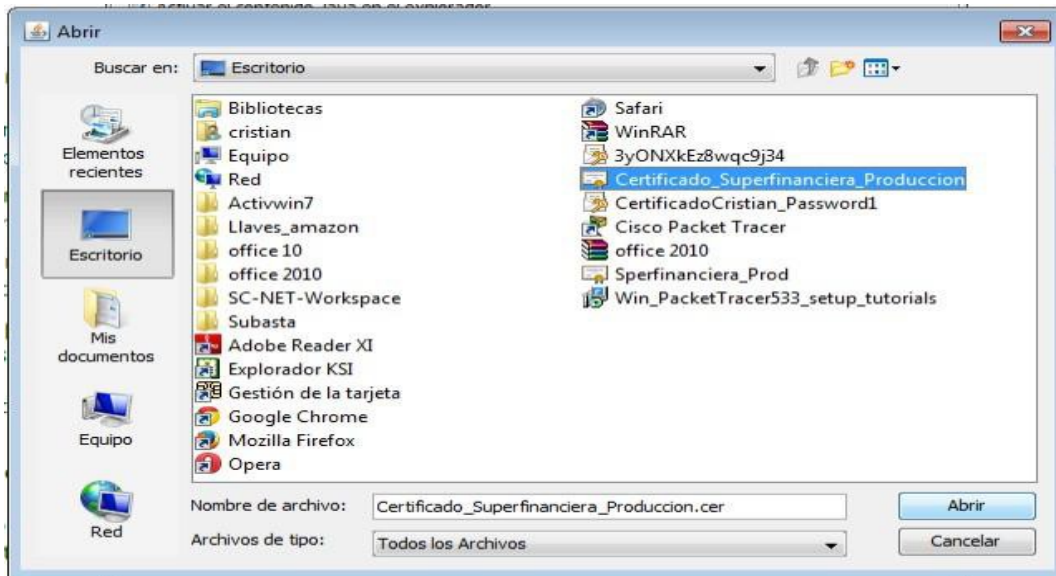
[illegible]

Abrir

Buscar en: Escritorio

Elementos recientes

Escritorio

Mis documentos

Equipo

Red

Bibliotecas
cristian
Equipo
Red
Activwin7
Llaves_amazon
office 10
office 2010
SC-NET-Workspace
Subasta
Adobe Reader XI
Explorador KSI
Gestión de la tarjeta
Google Chrome
Mozilla Firefox
Opera

Safari
WinRAR
3yONXkEz8wqc9j34
Certificado_Superfinanciera_Produccion
CertificadoCristian_Password1
Cisco Packet Tracer
office 2010
Sperfinanciera_Prod
Win_PacketTracer533_setup_tutorials

Nombre de archivo: Certificado_Superfinanciera_Produccion.cer

Abrir

Archivos de tipo: Todos los Archivos

Cancelar